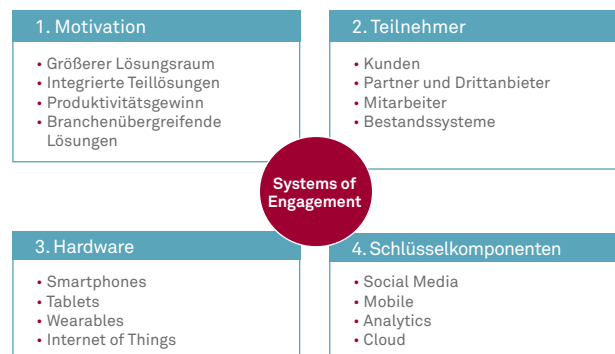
1. Motivation

- Größerer Lösungsraum
- Integrierte Teillösungen
- Produktivitätsgewinn
- Branchenübergreifende Lösungen

2. Teilnehmer

- Kunden
- Partner und Drittanbieter
- Mitarbeiter
- Bestandssysteme

Systems of Engagement

3. Hardware

- Smartphones
- Tablets
- Wearables
- Internet of Things

4. Schlüsselkomponenten

- Social Media
- Mobile
- Analytics
- Cloud